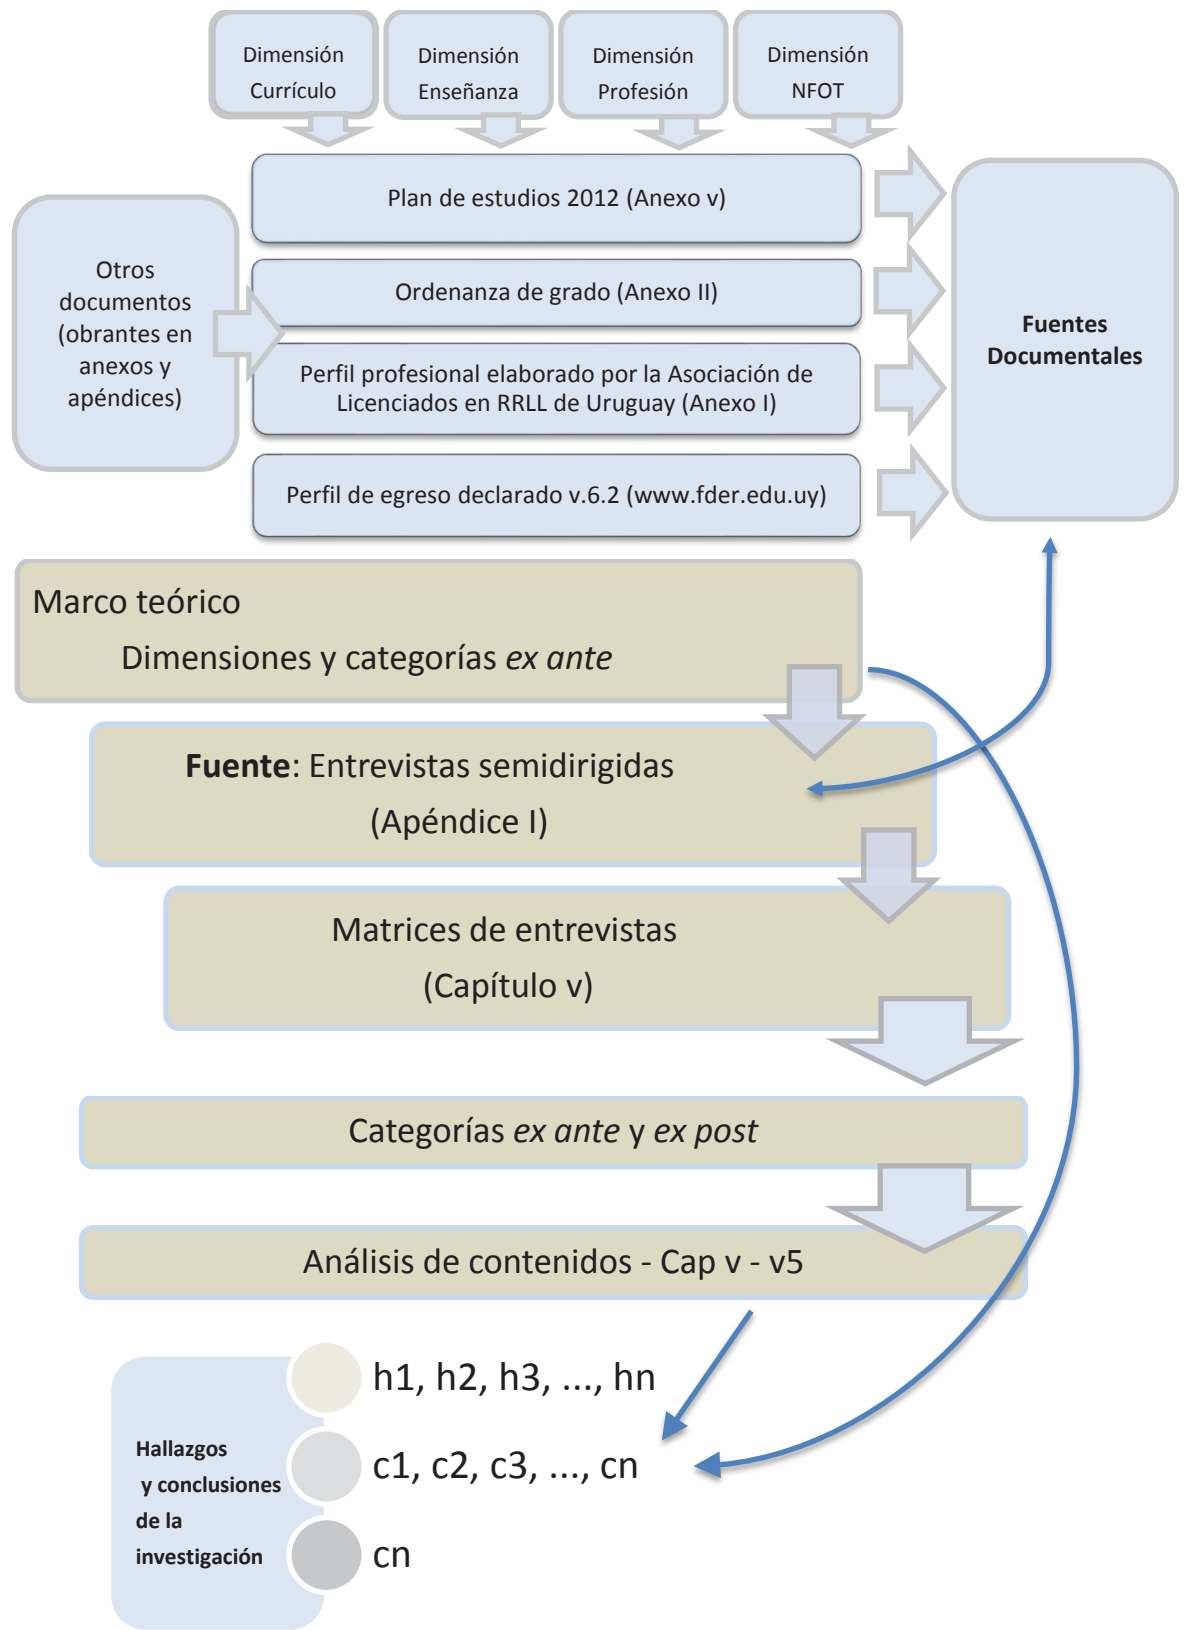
Dimensión Currículo

Dimensión Enseñanza

Dimensión Profesión

Dimensión NFOT

Plan de estudios 2012 (Anexo v)

Otros documentos (obrantes en anexos y apéndices)

Ordenanza de grado (Anexo II)

Perfil profesional elaborado por la Asociación de Licenciados en RRLL de Uruguay (Anexo I)

Perfil de egreso declarado v.6.2 (www.fder.edu.uy)

Fuentes Documentales

Marco teórico

Dimensiones y categorías *ex ante*

**Fuente**: Entrevistas semidirigidas (Apéndice I)

Matrices de entrevistas (Capítulo v)

Categorías *ex ante* y *ex post*

Análisis de contenidos - Cap v - v5

Hallazgos y conclusiones de la investigación

h1, h2, h3, ..., hn

c1, c2, c3, ..., cn

cn